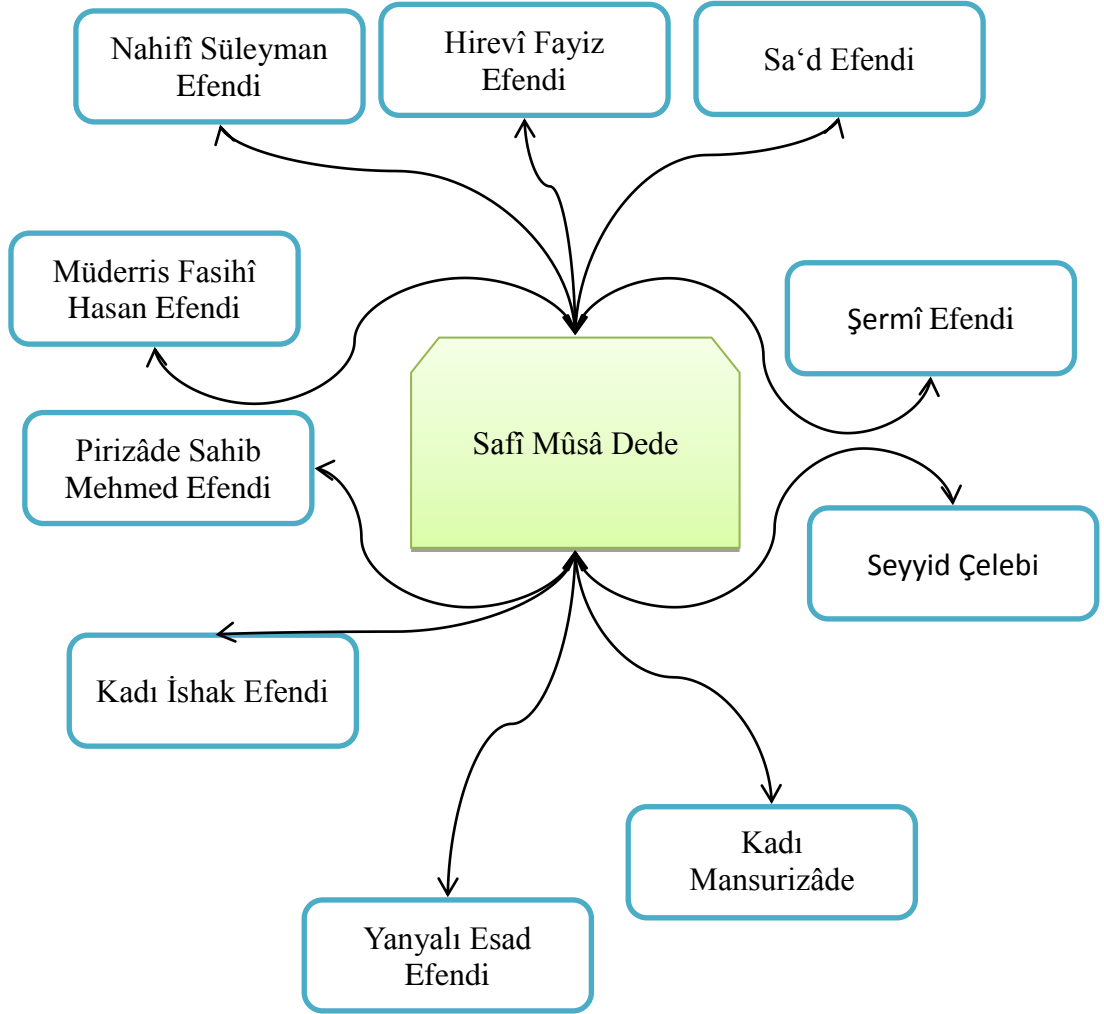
Nahifî Süleyman Efendi

Hirevî Fayiz Efendi

Sa‘d Efendi

Müderris Fasihî Hasan Efendi

Şermî Efendi

Safî Mûsâ Dede

Pirizâde Sahib Mehmed Efendi

Seyyid Çelebi

Kadı İshak Efendi

Kadı Mansurizâde

Yanyalı Esad Efendi